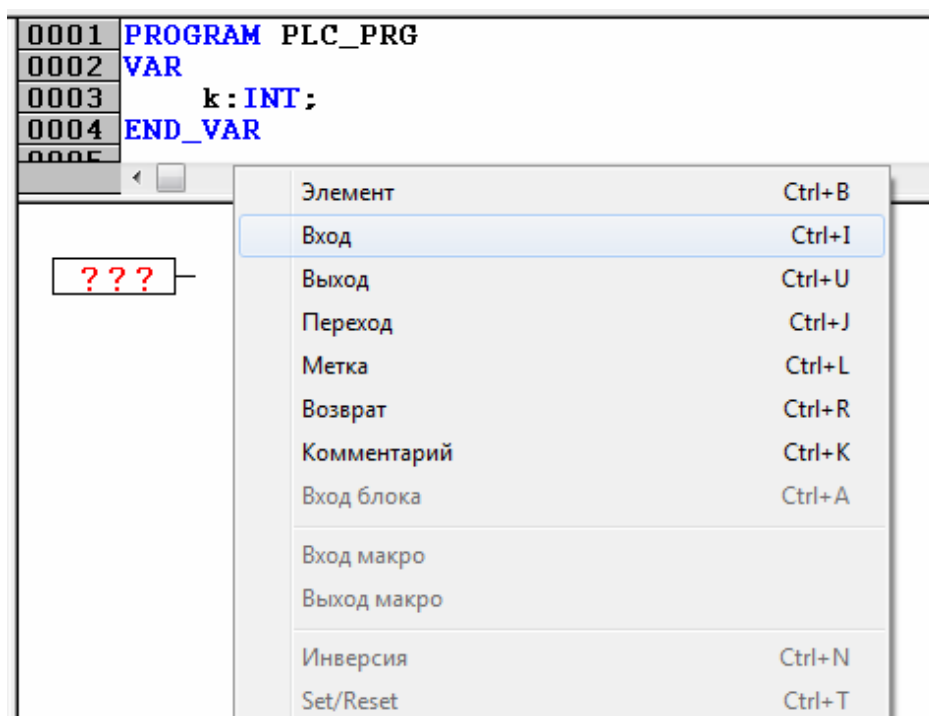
0001 PROGRAM PLC_PRG
0002 VAR
0003 k:INT;
0004 END_VAR
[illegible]

???

Элемент Ctrl+B
Вход Ctrl+I
Выход Ctrl+U
Переход Ctrl+J
Метка Ctrl+L
Возврат Ctrl+R
Комментарий Ctrl+K
Вход блока Ctrl+A
Вход макро
Выход макро
Инверсия Ctrl+N
Set/Reset Ctrl+T